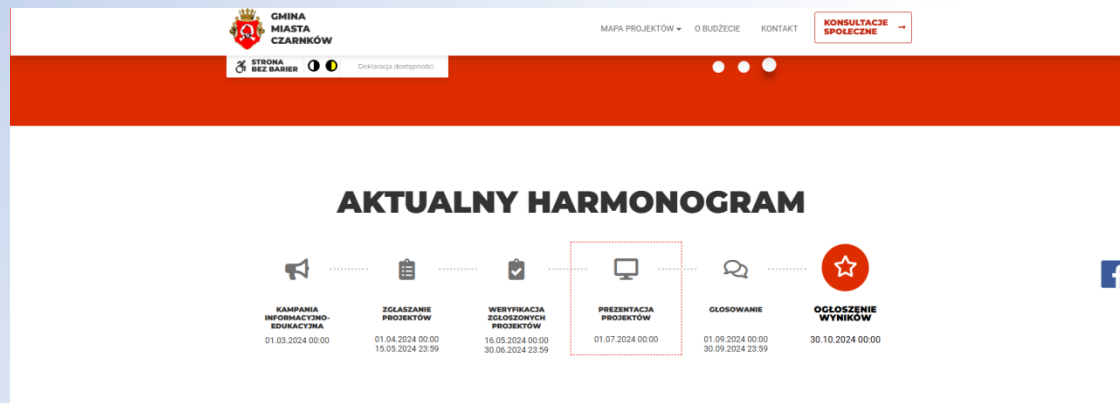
GMINA MIASTA CZARNKÓW

MAPA PROJEKTÓW O BUDŻECIE KONTAKT KONSULTACJE SPOŁECZNE →

STRONA BEZ BARIER

Deklaracja dostępności

AKTUALNY HARMONOGRAM

KAMPANIA INFORMACYJNO-EDUKACYJNA
01.03.2024 00:00

ZGŁASZANIE PROJEKTÓW
01.04.2024 00:00
15.05.2024 23:59

WERYFIKACJA ZGŁOSZONYCH PROJEKTÓW
16.05.2024 00:00
30.06.2024 23:59

PREZENTACJA PROJEKTÓW
01.07.2024 00:00

GŁOSOWANIE
01.09.2024 00:00
30.09.2024 23:59

OGŁOSZENIE WYNIKÓW
30.10.2024 00:00